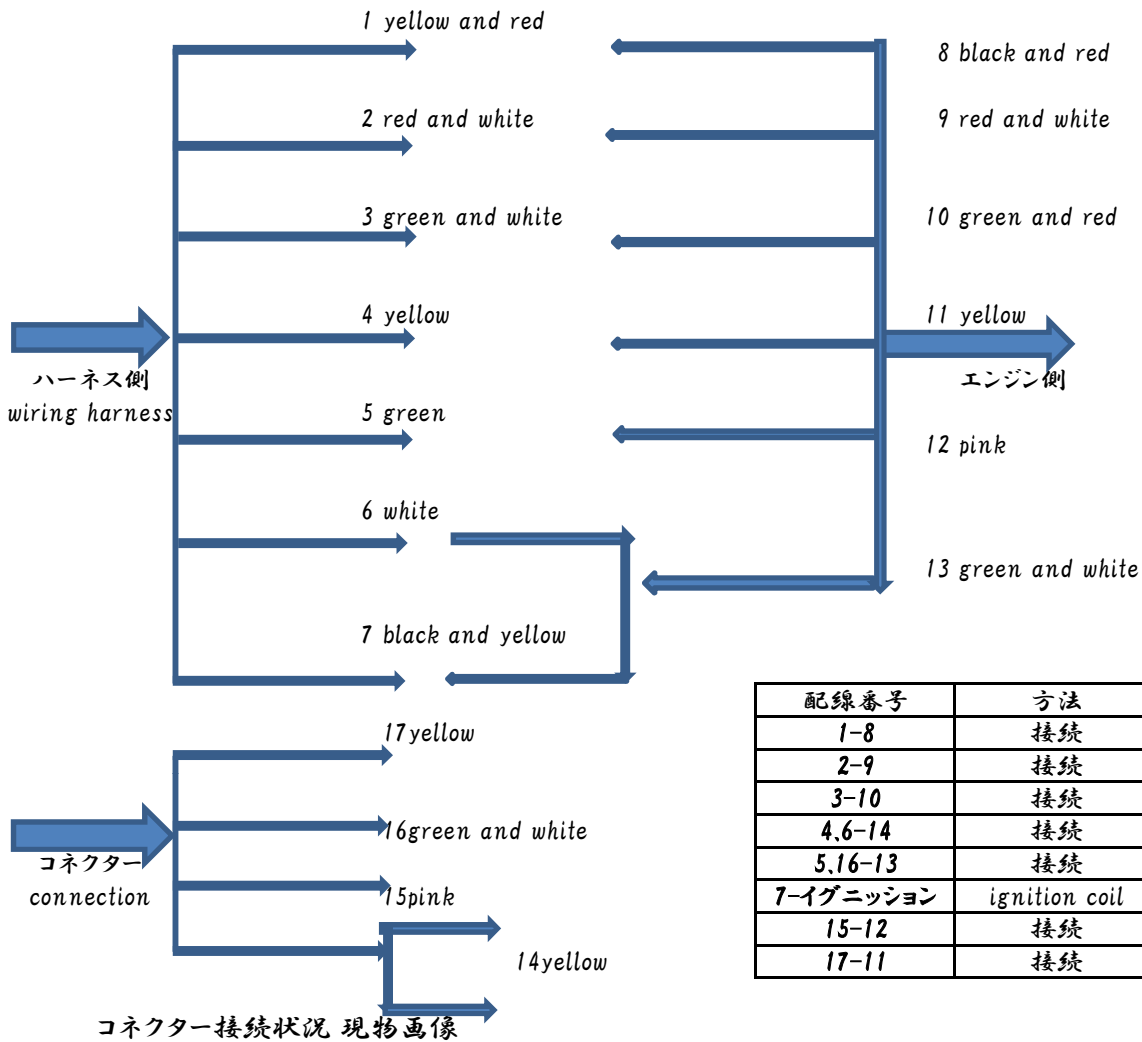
1 yellow and red

8 black and red

2 red and white

9 red and white

3 green and white

10 green and red

4 yellow

11 yellow

ハーネス側
wiring harness

エンジン側

5 green

12 pink

6 white

13 green and white

7 black and yellow

17yellow

16green and white

コネクター
connection

15pink

14yellow

| 配線番号 | 方法 |
|---|---|
| 1-8 | 接続 |
| 2-9 | 接続 |
| 3-10 | 接続 |
| 4,6-14 | 接続 |
| 5,16-13 | 接続 |
| 7-イグニッション | ignition coil |
| 15-12 | 接続 |
| 17-11 | 接続 |

コネクター接続状況 現物画像